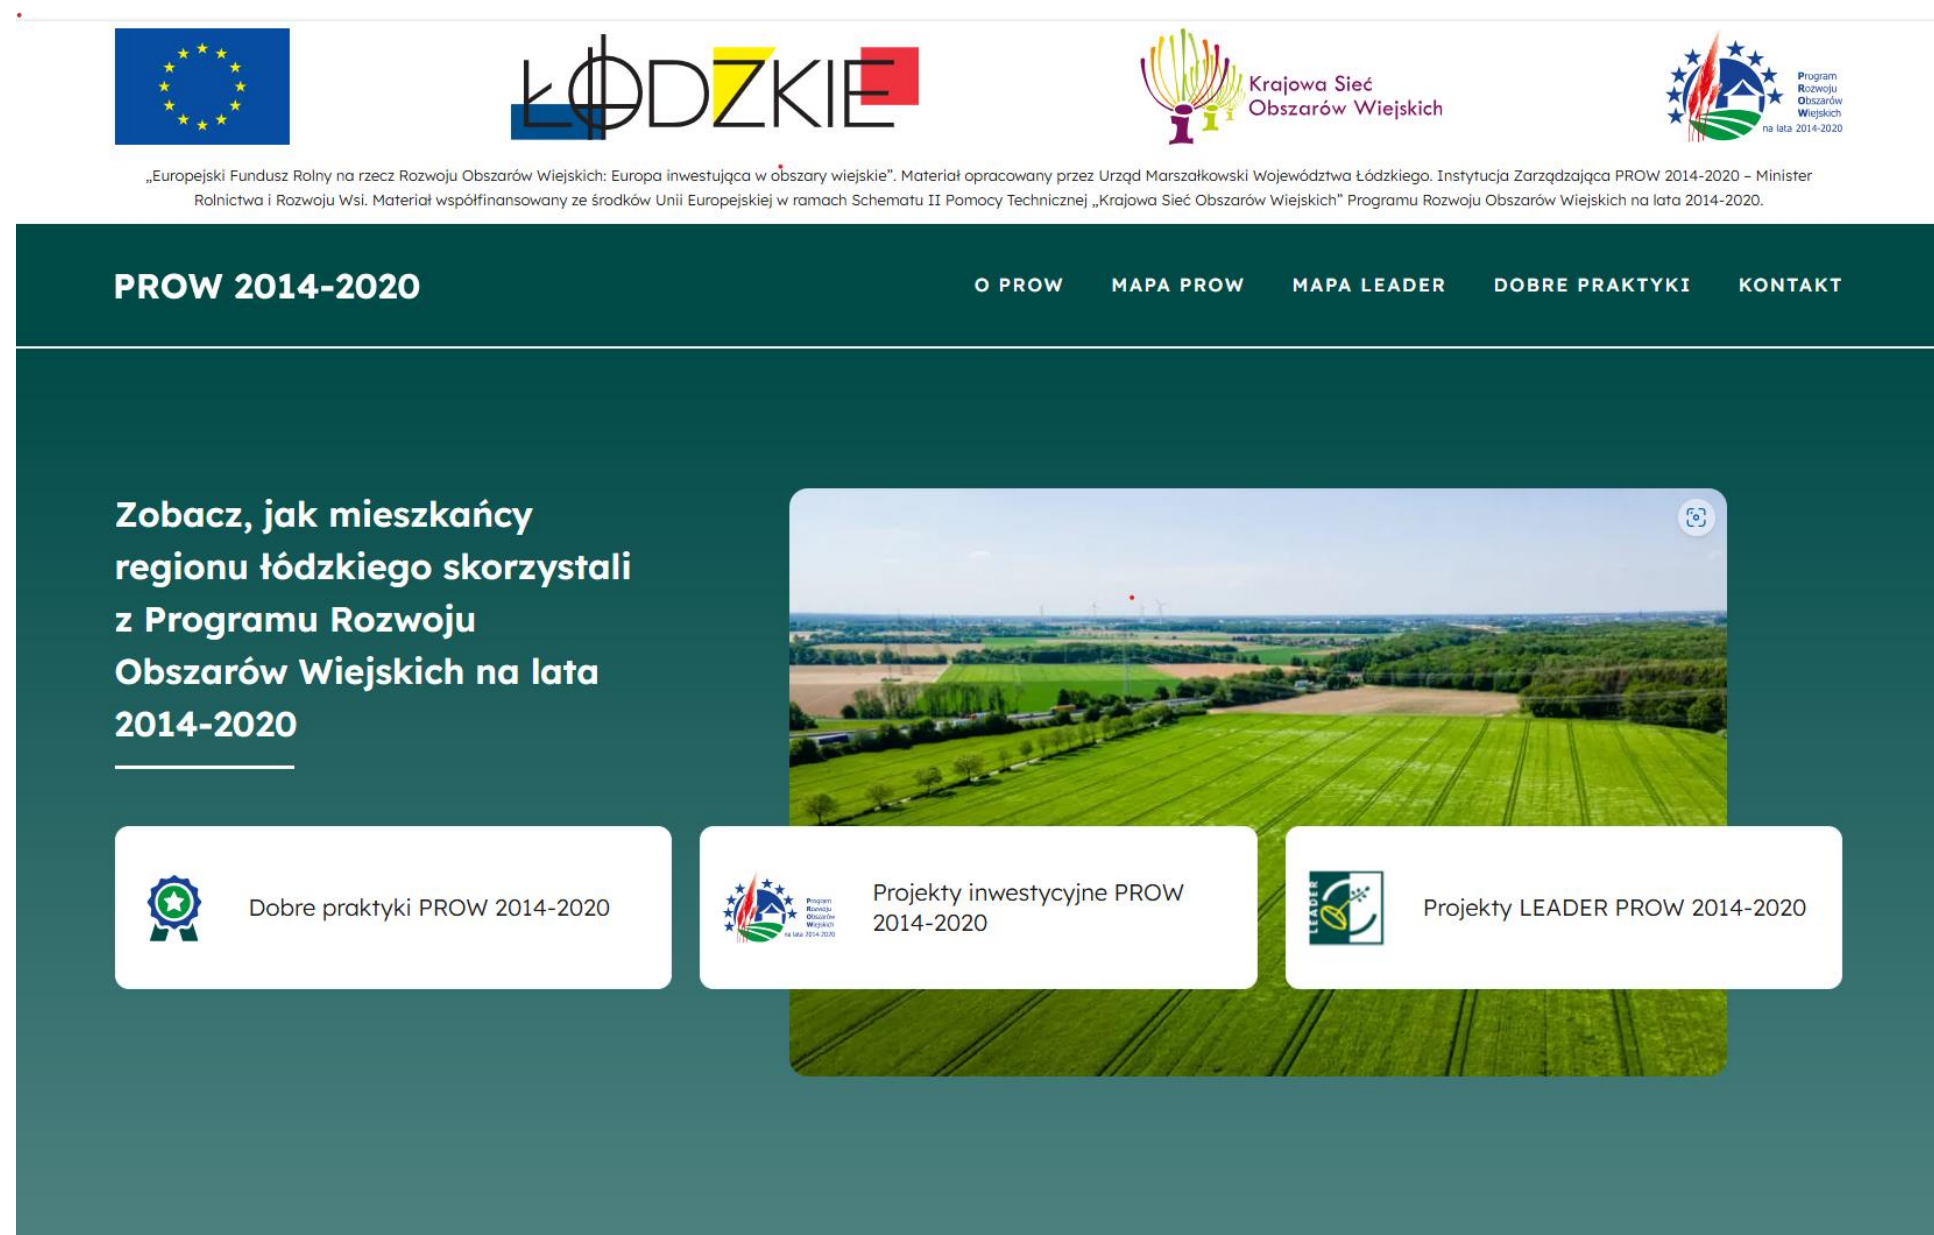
ŁÓDZKIE

Krajowa Sieć Obszarów Wiejskich

Program Rozwoju Obszarów Wiejskich na lata 2014-2020

„Europejski Fundusz Rolny na rzecz Rozwoju Obszarów Wiejskich: Europa inwestująca w obszary wiejskie". Materiał opracowany przez Urząd Marszałkowski Województwa Łódzkiego. Instytucja Zarządzająca PROW 2014-2020 – Minister Rolnictwa i Rozwoju Wsi. Materiał współfinansowany ze środków Unii Europejskiej w ramach Schematu II Pomocy Technicznej „Krajowa Sieć Obszarów Wiejskich" Programu Rozwoju Obszarów Wiejskich na lata 2014-2020.

PROW 2014-2020

O PROW MAPA PROW MAPA LEADER DOBRE PRAKTYKI KONTAKT

Zobacz, jak mieszkańcy regionu łódzkiego skorzystali z Programu Rozwoju Obszarów Wiejskich na lata 2014-2020

Dobre praktyki PROW 2014-2020

Program Rozwoju Obszarów Wiejskich na lata 2014-2020

Projekty inwestycyjne PROW 2014-2020

LEADER

Projekty LEADER PROW 2014-2020